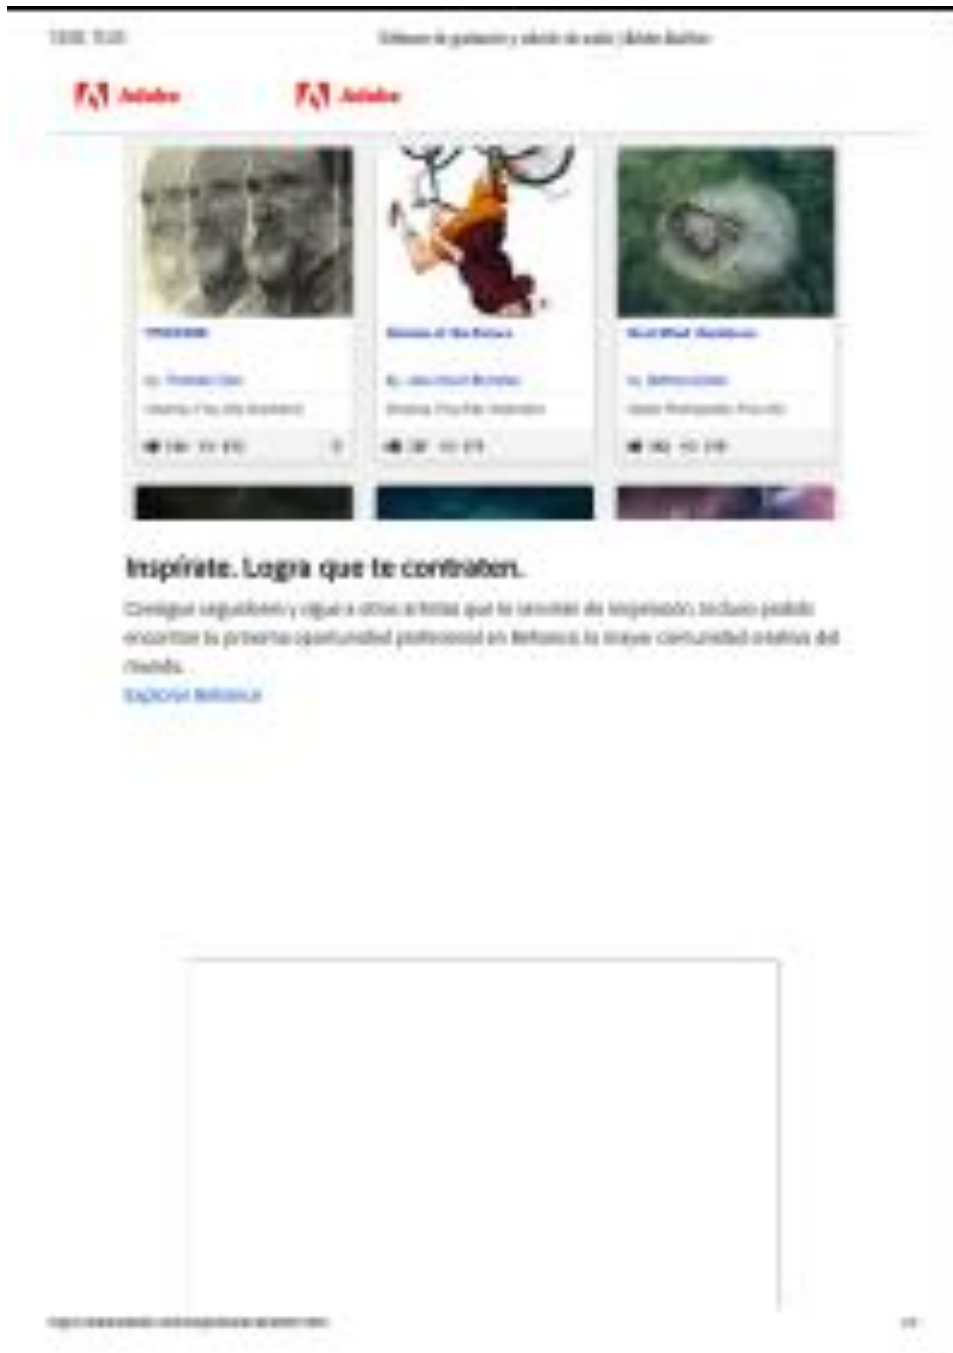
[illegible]

Software de grabación y edición de audio | Adobe Audition

Adobe

Adobe

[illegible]

By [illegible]

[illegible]

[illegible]

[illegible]

By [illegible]

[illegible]

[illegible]

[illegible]

By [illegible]

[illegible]

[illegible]

Inspírate. Logra que te contraten.

Consigue seguidores y sigue a otros artistas que te servirán de inspiración. Incluso podrás encontrar tu próxima oportunidad profesional en Behance, la mayor comunidad creativa del mundo.

Explorar Behance

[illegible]

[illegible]